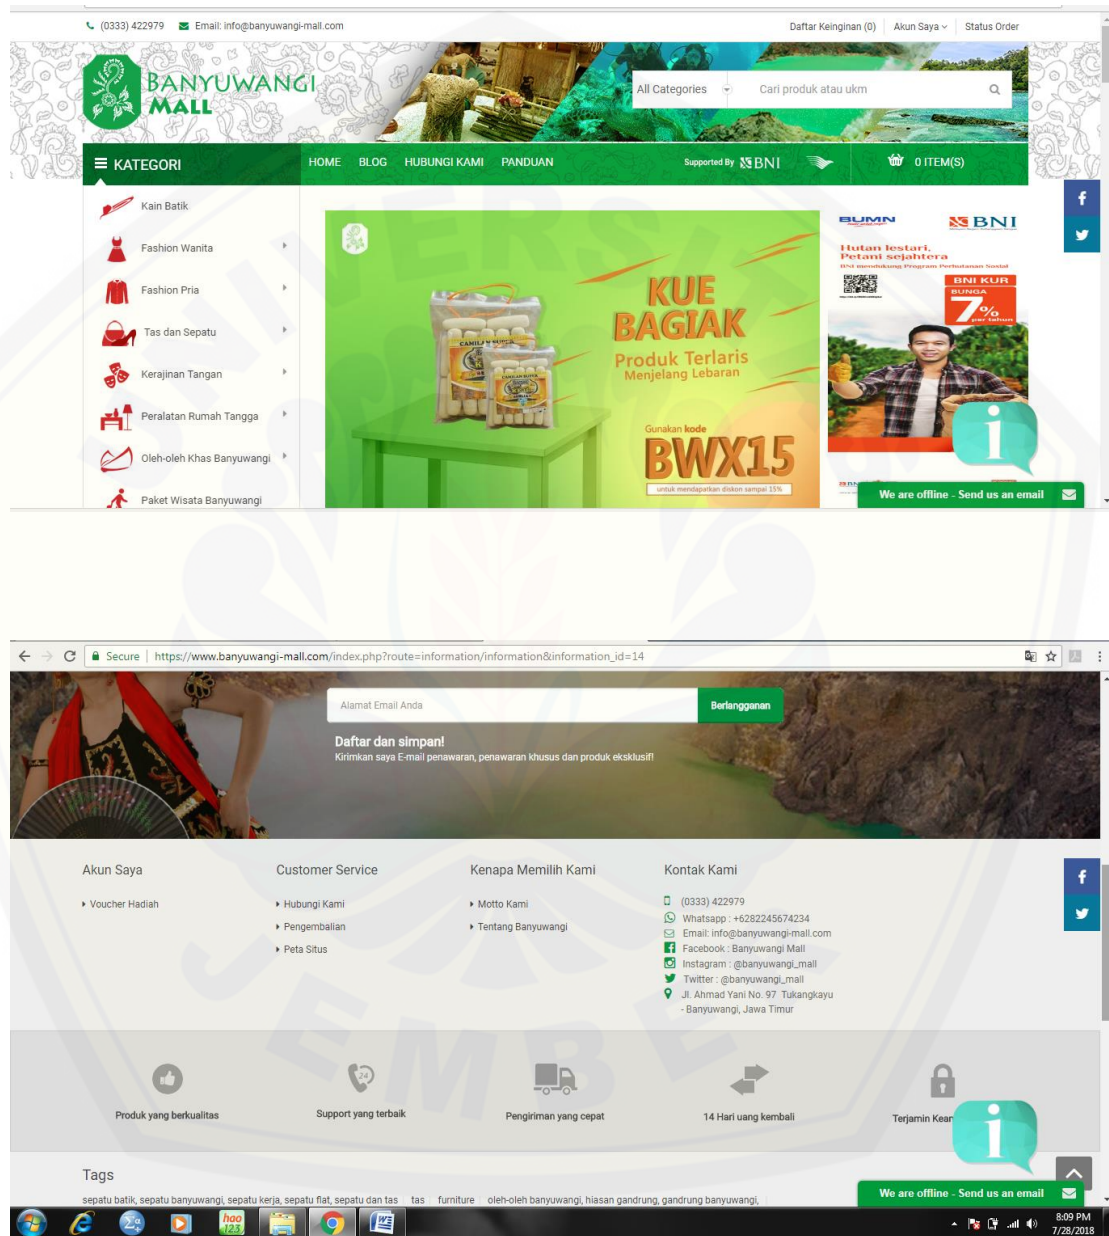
(0333) 422979 Email: info@banyuwangi-mall.com

Daftar Keinginan (0) Akun Saya Status Order

BANYUWANGI MALL

All Categories Cari produk atau ukm

KATEGORI

HOME BLOG HUBUNGI KAMI PANDUAN

Supported By BNI

0 ITEM(S)

Kain Batik
Fashion Wanita
Fashion Pria
Tas dan Sepatu
Kerajinan Tangan
Peralatan Rumah Tangga
Oleh-oleh Khas Banyuwangi
Paket Wisata Banyuwangi

KUE BAGIAK
Produk Terlaris
Menjelang Lebaran
Gunakan kode
BWX15
untuk mendapatkan diskon sampai 15%

BUMN BNI
Hutan lestari, Petani sejahtera
BNI KUR BUNGA 7% per tahun

We are offline - Send us an email

Secure https://www.banyuwangi-mall.com/index.php?route=information/information&information_id=14

Alamat Email Anda Berlangganan

Daftar dan simpan!
Kirimkan saya E-mail penawaran, penawaran khusus dan produk eksklusif!

Akun Saya
Voucher Hadiah

Customer Service
Hubungi Kami
Pengembalian
Peta Situs

Kenapa Memilih Kami
Motto Kami
Tentang Banyuwangi

Kontak Kami
(0333) 422979
Whatsapp : +6282245674234
Email: info@banyuwangi-mall.com
Facebook : Banyuwangi Mall
Instagram : @banyuwangi_mall
Twitter : @banyuwangi_mall
Jl. Ahmad Yani No. 97 Tukangkayu - Banyuwangi, Jawa Timur

Produk yang berkualitas
Support yang terbaik
Pengiriman yang cepat
14 Hari uang kembali
Terjamin Kea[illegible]

Tags
sepatu batik, sepatu banyuwangi, sepatu kerja, sepatu flat, sepatu dan tas tas furniture oleh-oleh banyuwangi, hiasan gandrung, gandrung banyuwangi,

We are offline - Send us an email

8:09 PM
7/28/2018